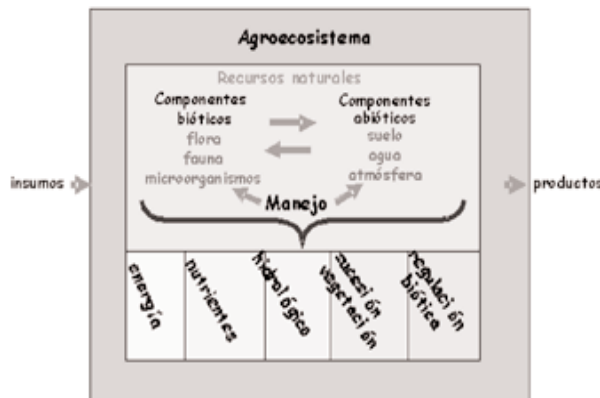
Agroecosistema

Recursos naturales

Componentes bióticos
flora
fauna
microorganismos

Componentes abióticos
suelo
agua
atmósfera

insumos

productos

Manejo

| energía | nutrientes | hidrológico | sucesión vegetación | regulación biótica |
|---|---|---|---|---|